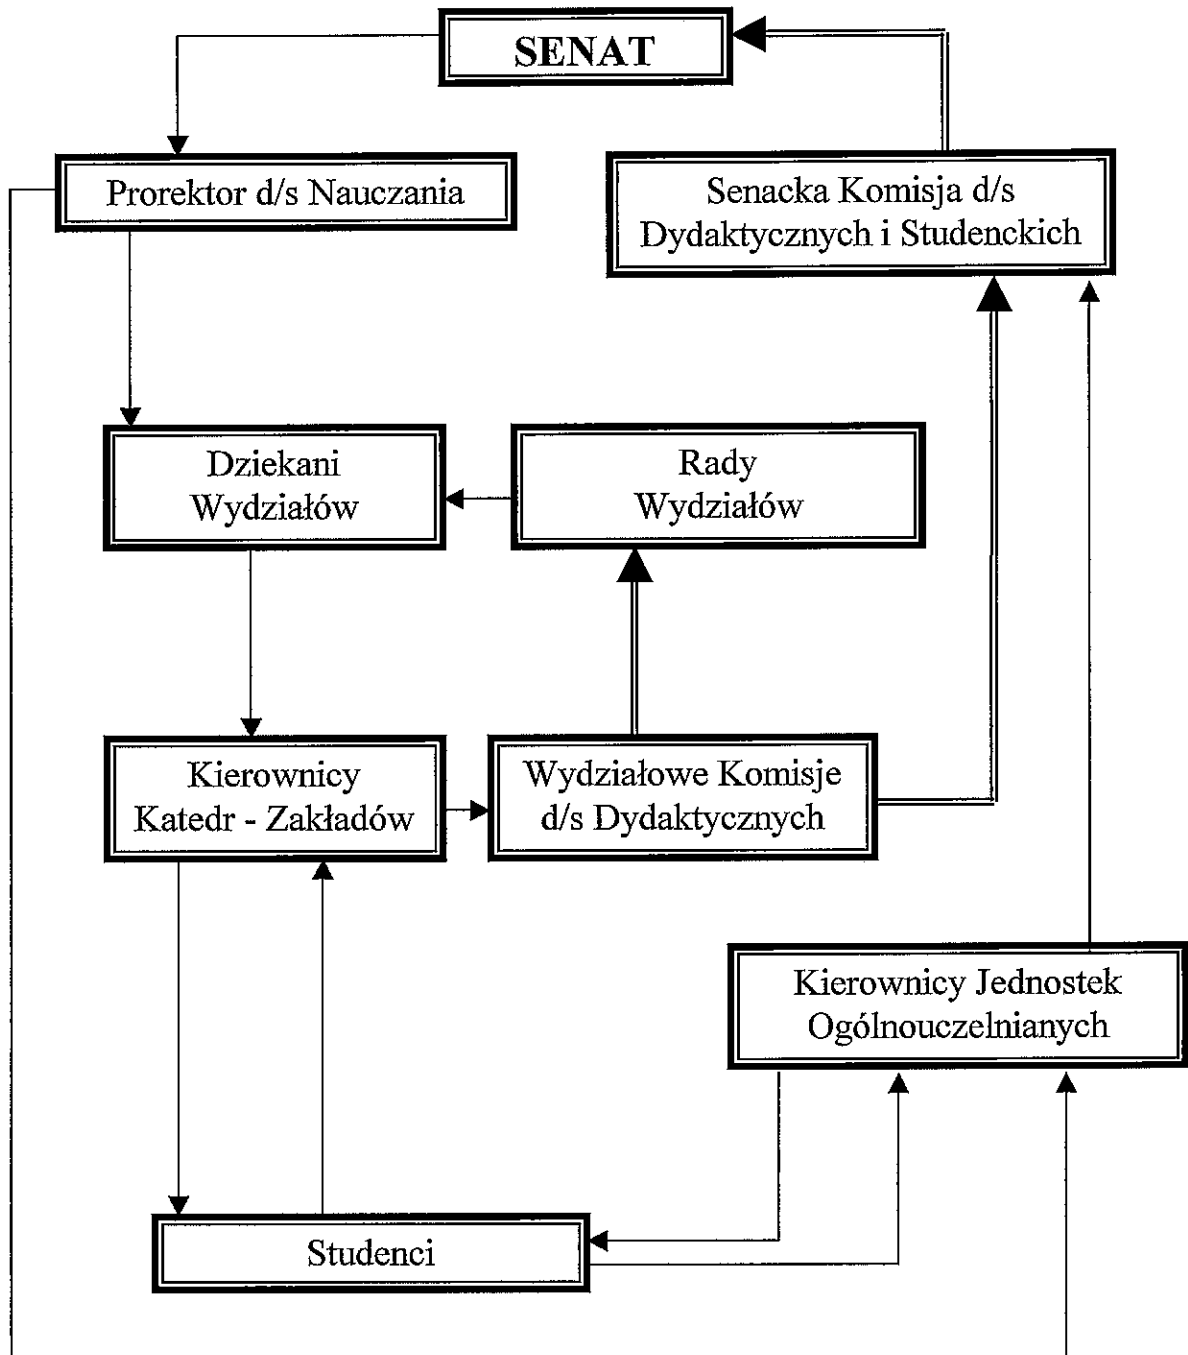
SENAT

Prorektor d/s Nauczania

Senacka Komisja d/s Dydaktycznych i Studenckich

Dziekani Wydziałów

Rady Wydziałów

Kierownicy Katedr - Zakładów

Wydziałowe Komisje d/s Dydaktycznych

Kierownicy Jednostek Ogólnouczelnianych

Studenci